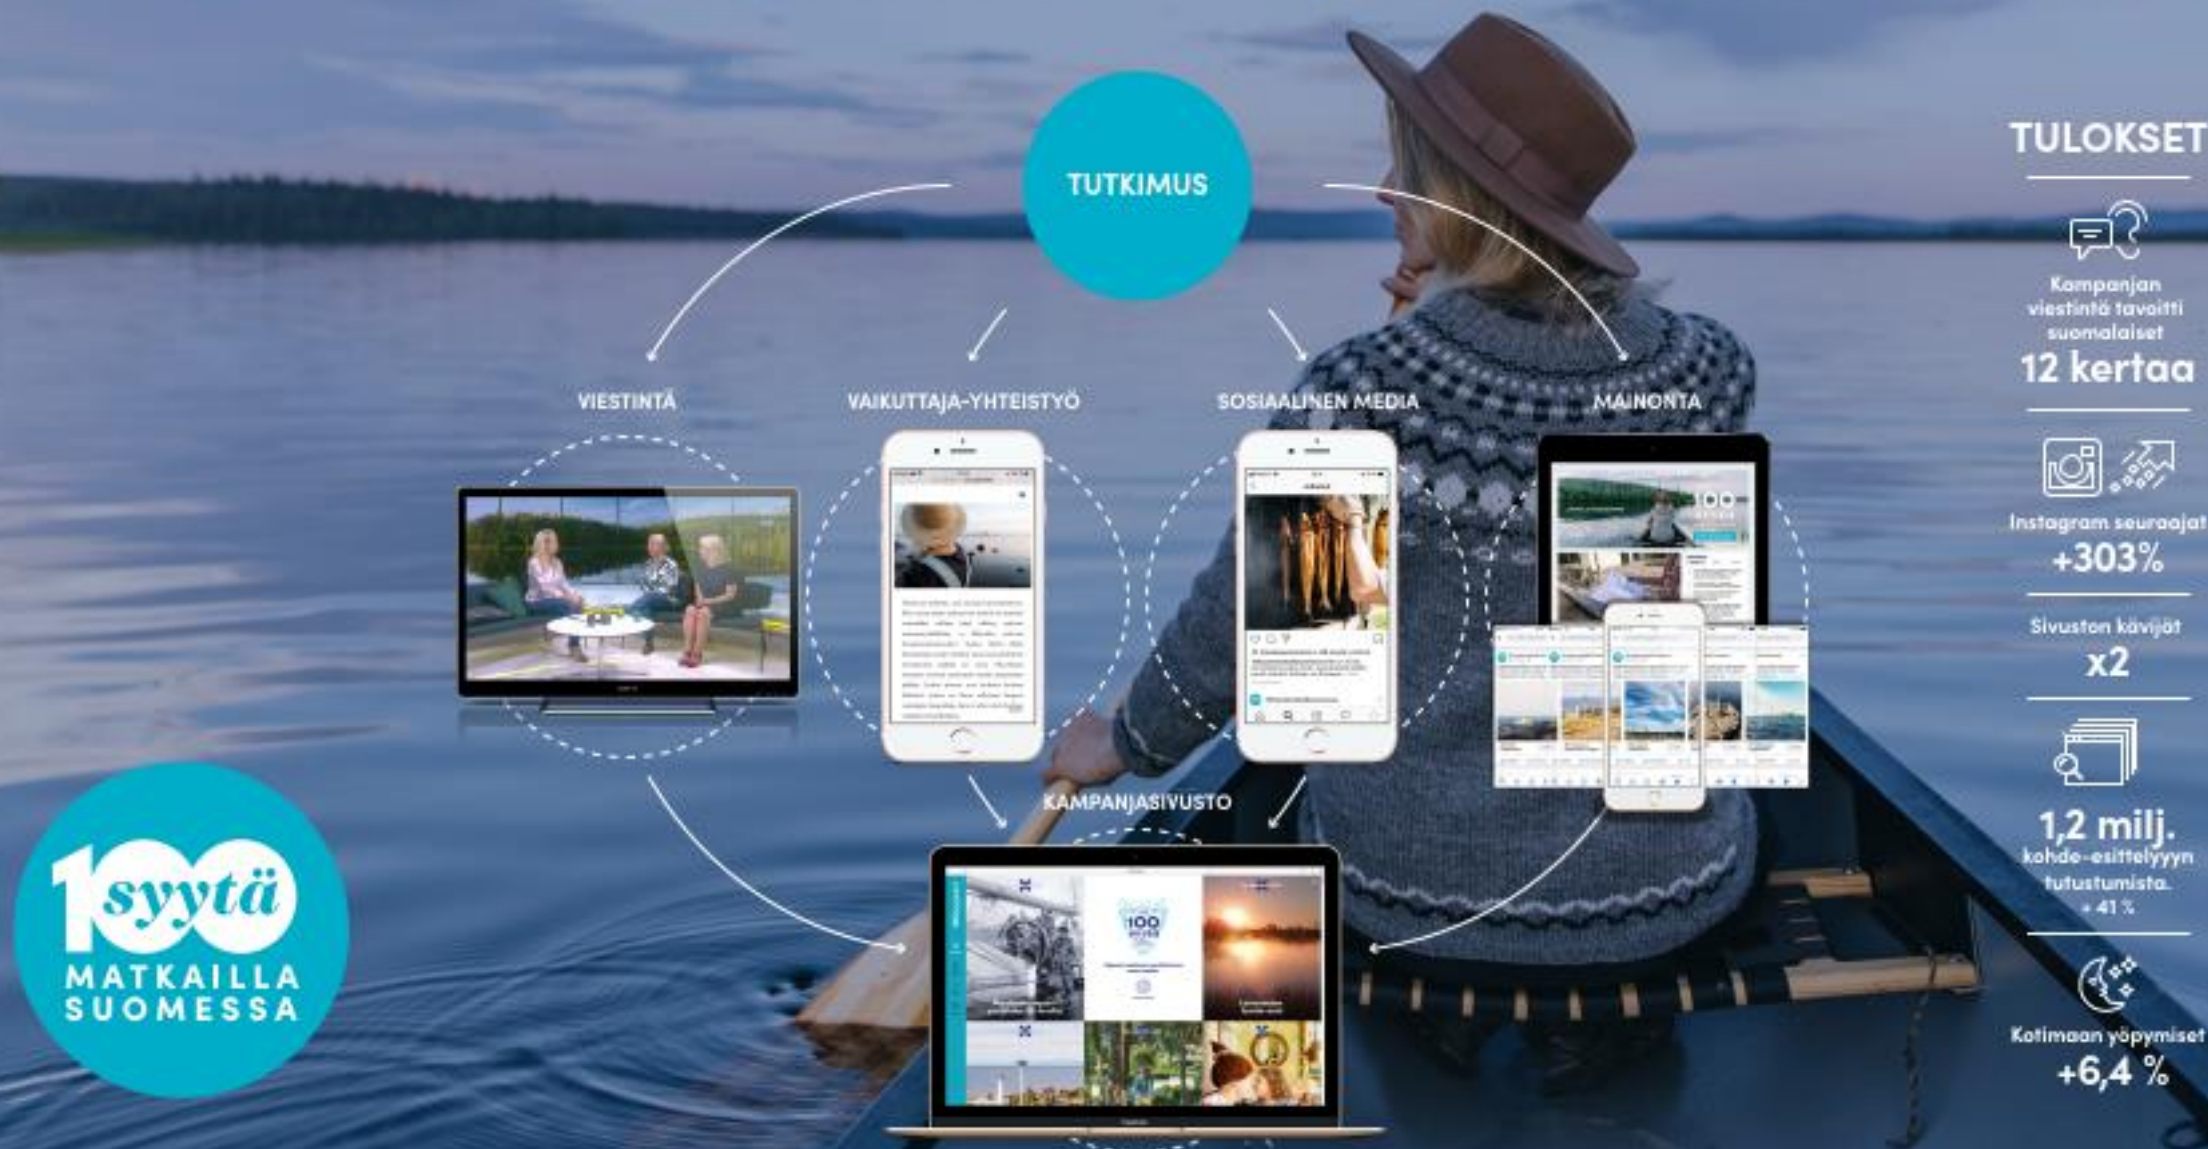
TUTKIMUS

VIESTINTÄ

VAIKUTTAJA-YHTEISTYÖ

SOSIAALINEN MEDIA

MAINONTA

KAMPANJASIVUSTO

100 syytä MATKAILLA SUOMESSA

TULOKSET

Kampanjan viestintä tavoitti suomalaiset
12 kertaa

Instagram seuraajat
+303%

Sivuston kävijät
x2

1,2 milj.
kohde-esittelyyyn tutustumista.
+41 %

Kotimaan yöpymiset
+6,4 %